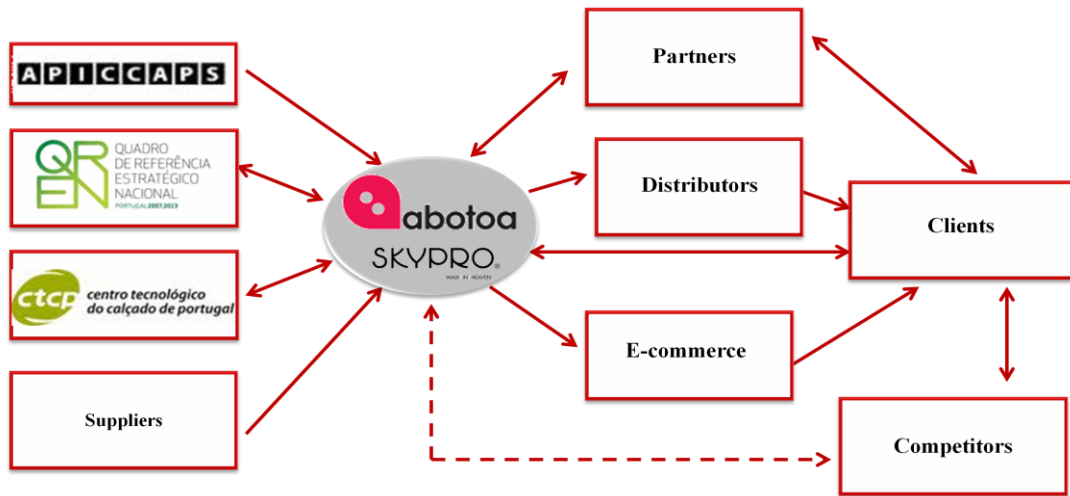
APICCAPS

QREN QUADRO DE REFERÊNCIA ESTRATÉGICO NACIONAL PORTUGAL 2007.2013

ctcp centro tecnológico do calçado de portugal

Suppliers

abotoa

SKYPRO® MADE IN HEAVEN

Partners

Distributors

E-commerce

Clients

Competitors